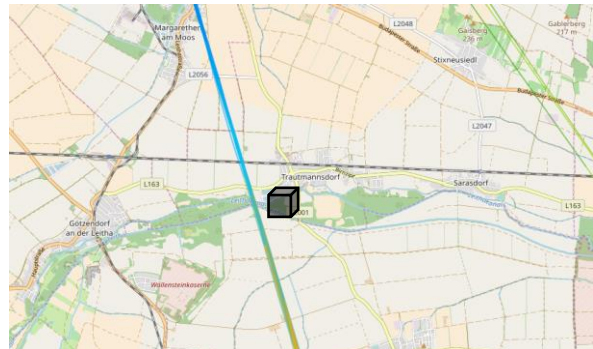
Margarethen am Moos

L2056

L2048

Gaisberg 276 m

Gableberg 217 m

Stixneusiedl

Budapester Straße

Budapester Straße

L2047

L163

Trautmannsdorf

Sarasdorf

L163

2001

Götzendorf an der Leitha

Wallensteinkaserne